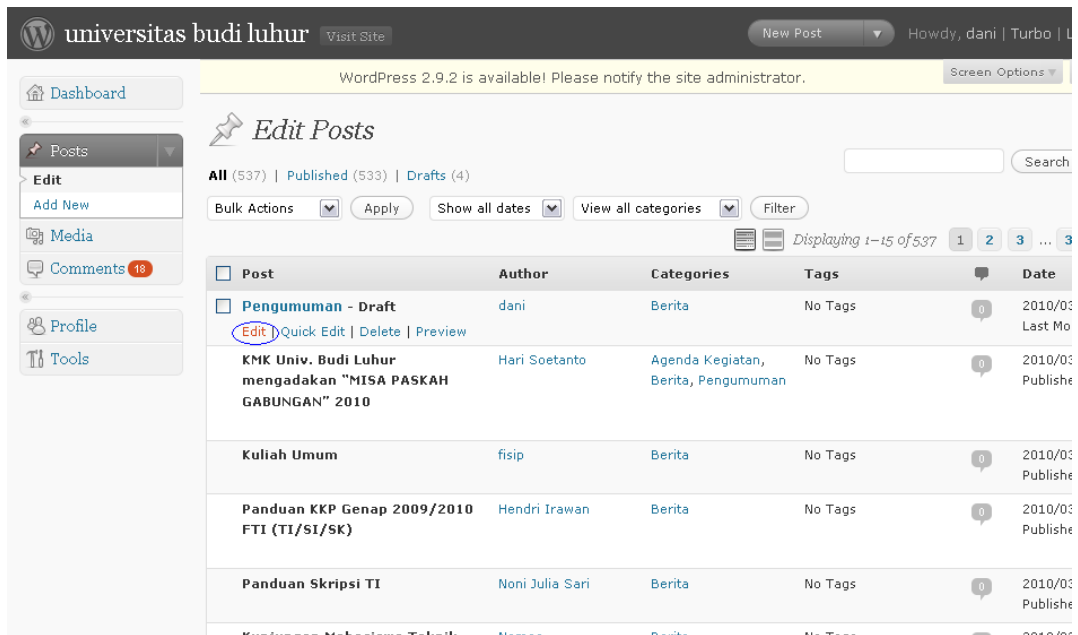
universitas budi luhur Visit Site

New Post

Howdy, dani | Turbo | L

WordPress 2.9.2 is available! Please notify the site administrator.

Screen Options

Dashboard

Posts

Edit

Add New

Media

Comments 18

Profile

Tools

Edit Posts

All (537) | Published (533) | Drafts (4)

Search

Bulk Actions

Apply

Show all dates

View all categories

Filter

Displaying 1–15 of 537

1 2 3 ... 3

| Post | Author | Categories | Tags | | Date |
|---|---|---|---|---|---|
| Pengumuman - Draft<br>Edit \| Quick Edit \| Delete \| Preview | dani | Berita | No Tags | 0 | 2010/03<br>Last Mo |
| KMK Univ. Budi Luhur mengadakan "MISA PASKAH GABUNGAN" 2010 | Hari Soetanto | Agenda Kegiatan, Berita, Pengumuman | No Tags | 0 | 2010/03<br>Publishe |
| Kuliah Umum | fisip | Berita | No Tags | 0 | 2010/03<br>Publishe |
| Panduan KKP Genap 2009/2010 FTI (TI/SI/SK) | Hendri Irawan | Berita | No Tags | 0 | 2010/03<br>Publishe |
| Panduan Skripsi TI | Noni Julia Sari | Berita | No Tags | 0 | 2010/03<br>Publishe |
| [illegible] | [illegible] | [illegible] | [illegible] | | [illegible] |